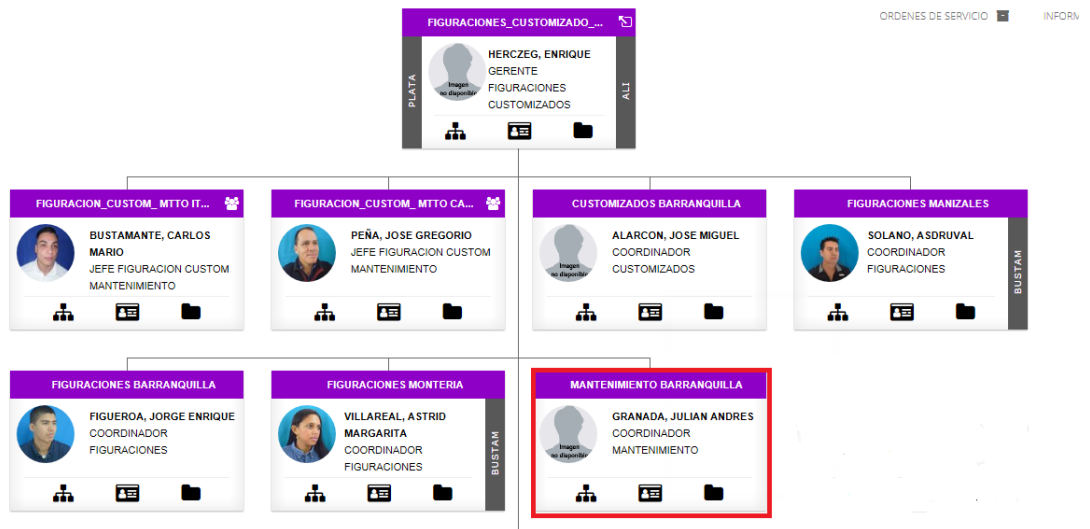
ORDENES DE SERVICIO INFORM

FIGURACIONES_CUSTOMIZADO_...
PLATA
Imagen no disponible
HERCZEG, ENRIQUE
GERENTE
FIGURACIONES CUSTOMIZADOS
ALI

FIGURACION_CUSTOM_ MTTO IT...
BUSTAMANTE, CARLOS MARIO
JEFE FIGURACION CUSTOM MANTENIMIENTO

FIGURACION_CUSTOM_ MTTO CA...
PEÑA, JOSE GREGORIO
JEFE FIGURACION CUSTOM MANTENIMIENTO

CUSTOMIZADOS BARRANQUILLA
Imagen no disponible
ALARCON, JOSE MIGUEL
COORDINADOR
CUSTOMIZADOS

FIGURACIONES MANIZALES
SOLANO, ASDRUVAL
COORDINADOR
FIGURACIONES
BUSTAM

FIGURACIONES BARRANQUILLA
FIGUEROA, JORGE ENRIQUE
COORDINADOR
FIGURACIONES

FIGURACIONES MONTERIA
VILLAREAL, ASTRID MARGARITA
COORDINADOR
FIGURACIONES
BUSTAM

MANTENIMIENTO BARRANQUILLA
Imagen no disponible
GRANADA, JULIAN ANDRES
COORDINADOR
MANTENIMIENTO